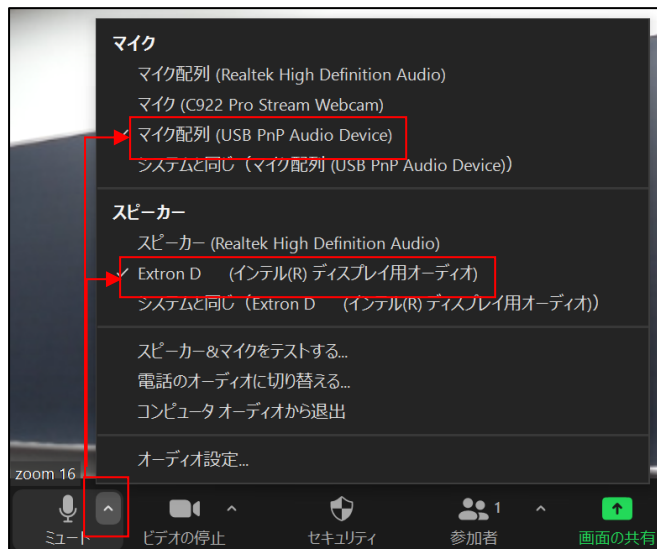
マイク
マイク配列 (Realtek High Definition Audio)
マイク (C922 Pro Stream Webcam)
✓ マイク配列 (USB PnP Audio Device)
システムと同じ（マイク配列 (USB PnP Audio Device)）

スピーカー
スピーカー (Realtek High Definition Audio)
✓ Extron D　(インテル(R) ディスプレイ用オーディオ)
システムと同じ（Extron D　(インテル(R) ディスプレイ用オーディオ)

スピーカー&マイクをテストする...
電話のオーディオに切り替える...
コンピュータ オーディオから退出

オーディオ設定...

zoom 16
ミュート　ビデオの停止　セキュリティ　1 参加者　画面の共有